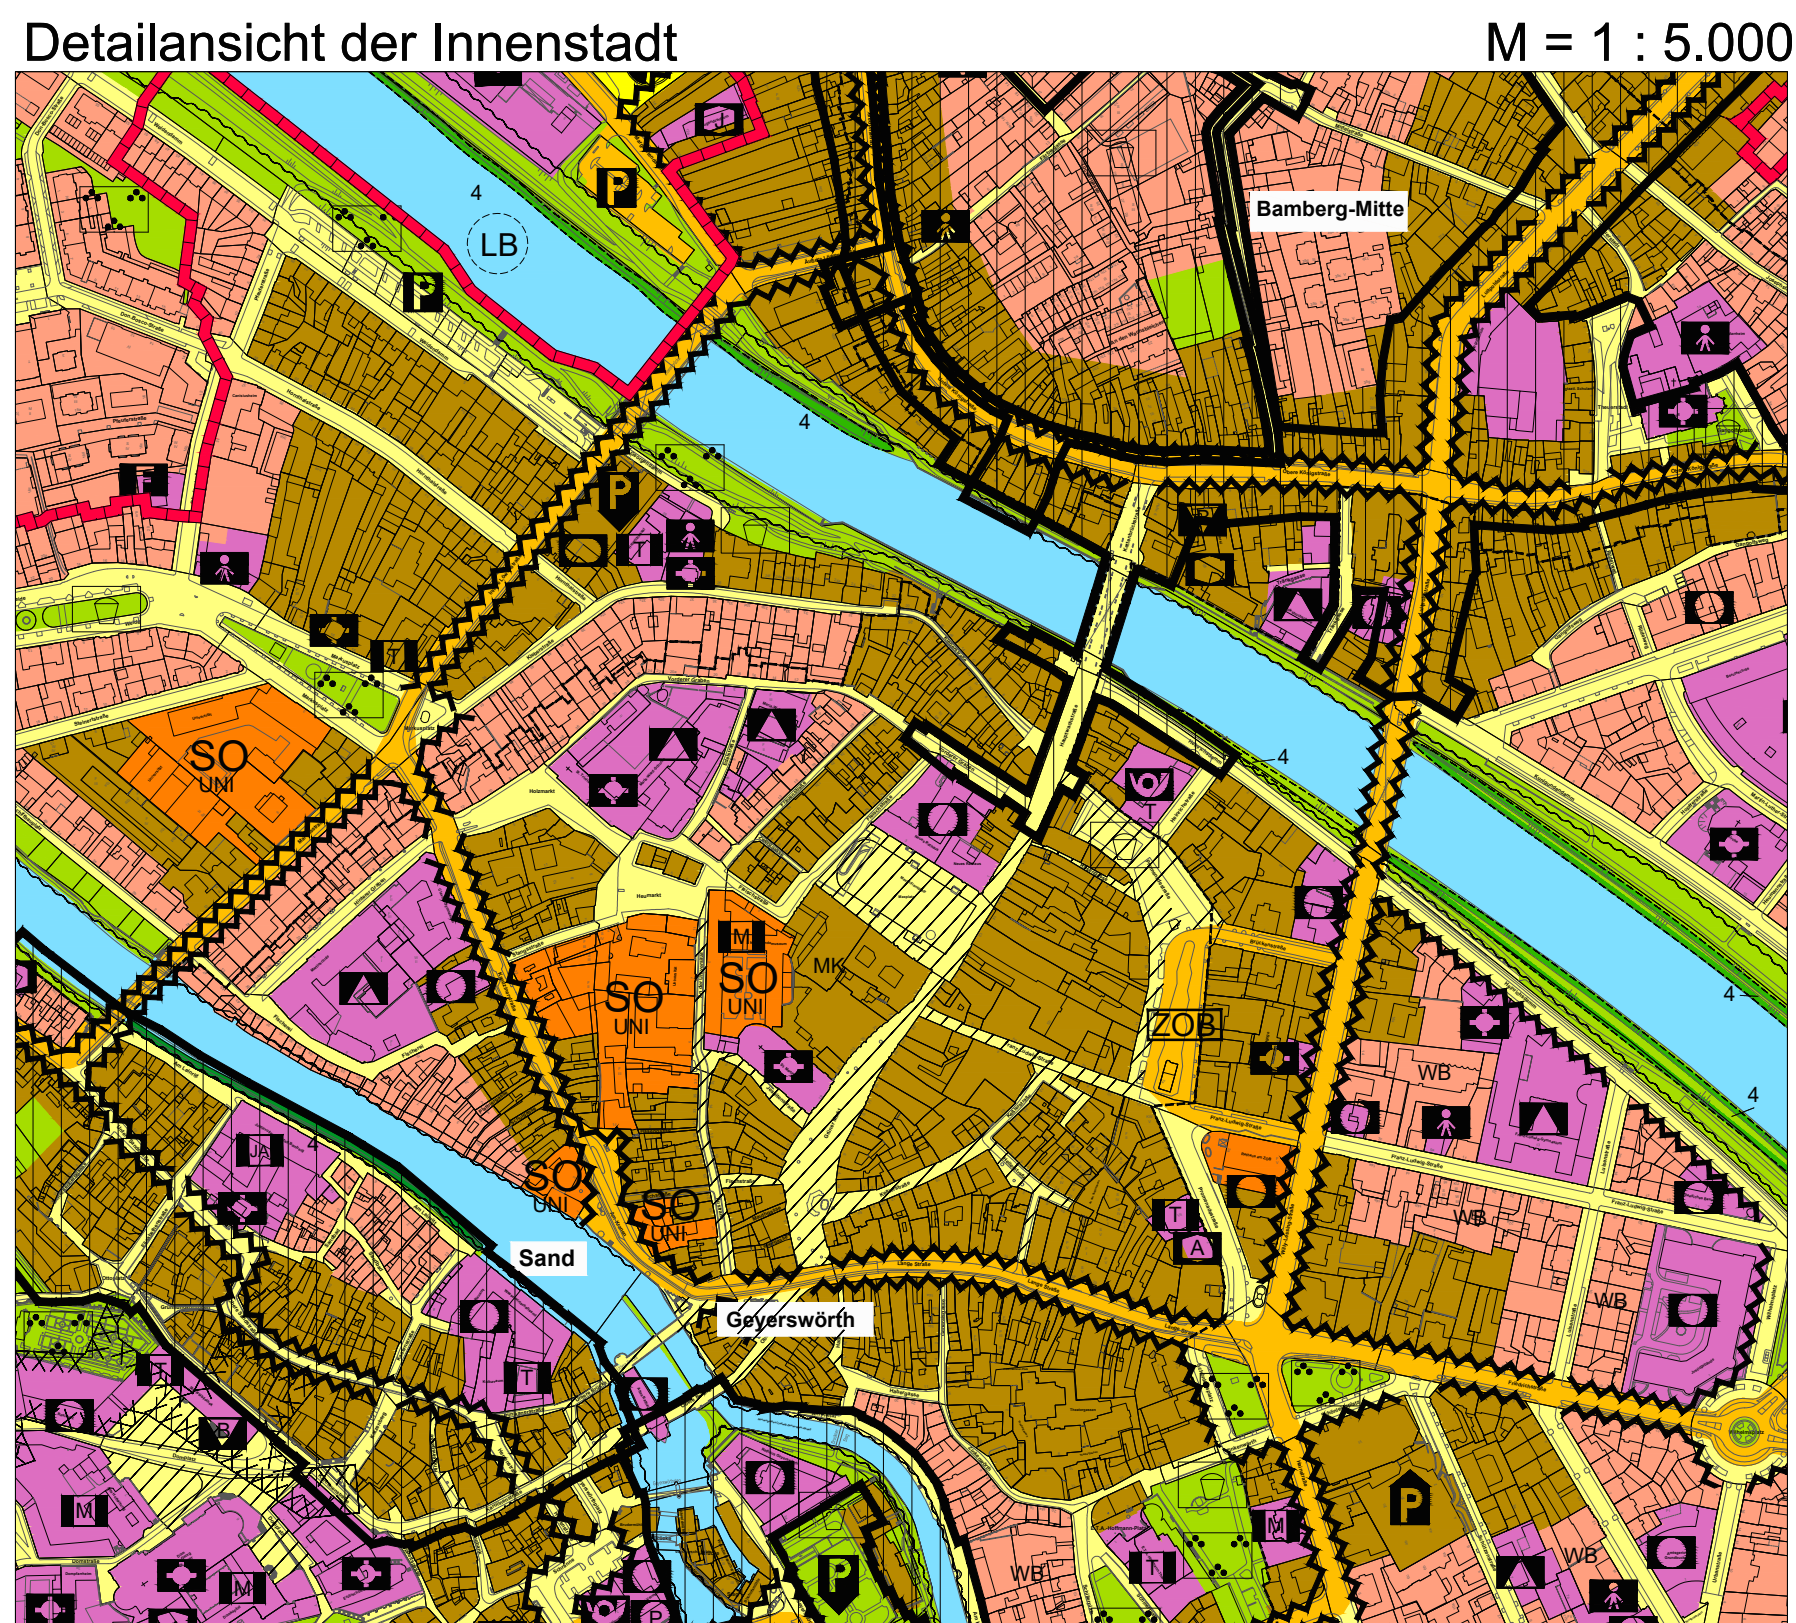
Detailansicht der Innenstadt

M = 1 : 5.000

Bamberg-Mitte

LB

4

P

P

P

SO
UNI

SO
UNI

SO
UNI

SO
UNI

SO
UNI

MK

ZOB

WB

WB

WB

WB

WB

Sand

Geyerswörth

T

T

T

T

T

M

M

M

M

A

A

P

P